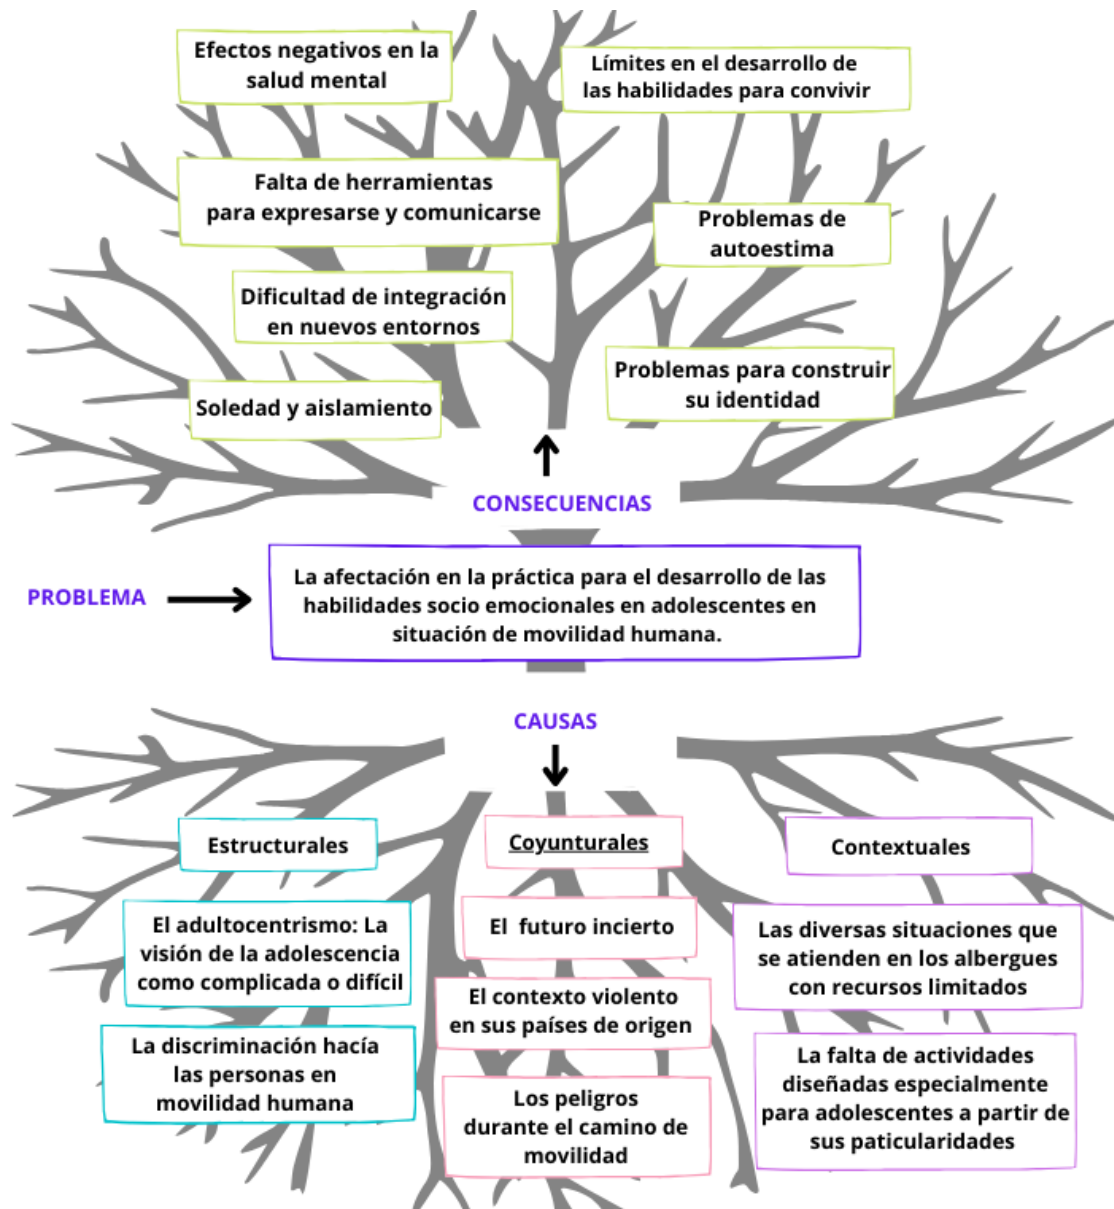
Efectos negativos en la salud mental

Límites en el desarrollo de las habilidades para convivir

Falta de herramientas para expresarse y comunicarse

Problemas de autoestima

Dificultad de integración en nuevos entornos

Problemas para construir su identidad

Soledad y aislamiento

CONSECUENCIAS

PROBLEMA

La afectación en la práctica para el desarrollo de las habilidades socio emocionales en adolescentes en situación de movilidad humana.

CAUSAS

Estructurales

Coyunturales

Contextuales

El adultocentrismo: La visión de la adolescencia como complicada o difícil

El futuro incierto

Las diversas situaciones que se atienden en los albergues con recursos limitados

El contexto violento en sus países de origen

La discriminación hacía las personas en movilidad humana

La falta de actividades diseñadas especialmente para adolescentes a partir de sus paticularidades

Los peligros durante el camino de movilidad